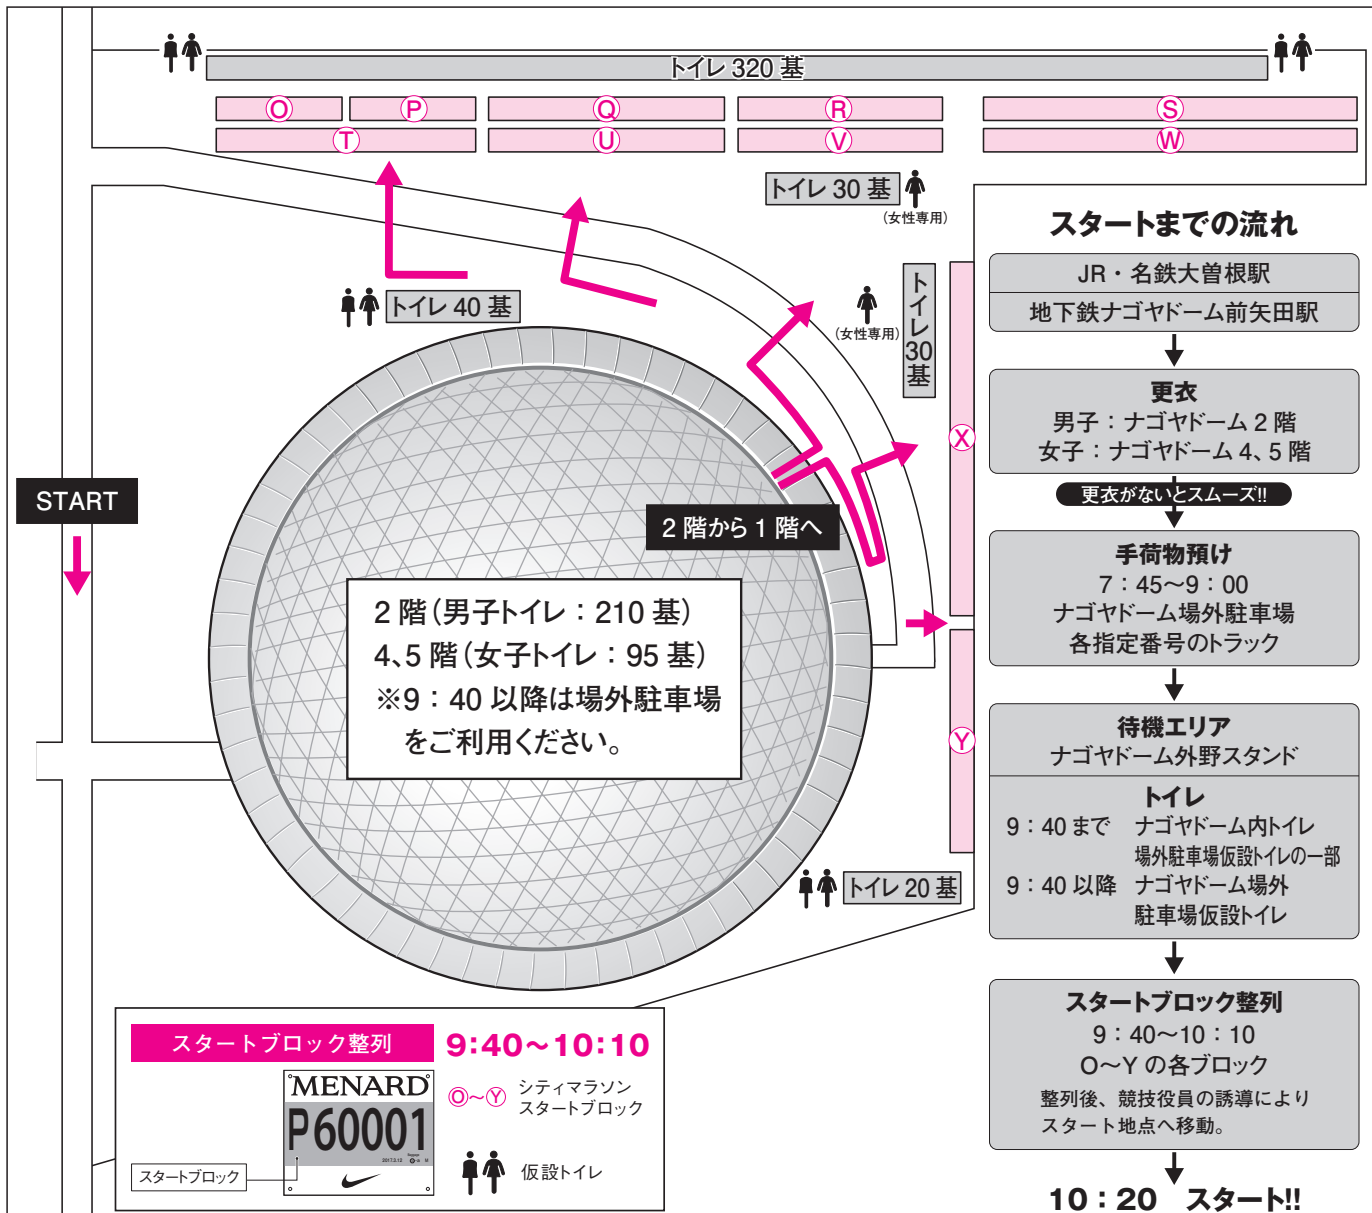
トイレ 320 基

O P Q R S
T U V W

トイレ 30 基
(女性専用)

トイレ 40 基

(女性専用)

トイレ30基

X

START

2 階から 1 階へ

2 階(男子トイレ:210 基)
4、5 階(女子トイレ:95 基)
※9:40 以降は場外駐車場
をご利用ください。

Y

トイレ 20 基

スタートまでの流れ

JR・名鉄大曽根駅
地下鉄ナゴヤドーム前矢田駅

更衣
男子:ナゴヤドーム 2 階
女子:ナゴヤドーム 4、5 階

更衣がないとスムーズ!!

手荷物預け
7:45〜9:00
ナゴヤドーム場外駐車場
各指定番号のトラック

待機エリア
ナゴヤドーム外野スタンド

トイレ
9:40 まで ナゴヤドーム内トイレ
場外駐車場仮設トイレの一部
9:40 以降 ナゴヤドーム場外
駐車場仮設トイレ

スタートブロック整列
9:40〜10:10
O〜Y の各ブロック
整列後、競技役員の誘導により
スタート地点へ移動。

10:20 スタート!!

スタートブロック整列 9:40〜10:10

MENARD
P60001

スタートブロック

O〜Y シティマラソン
スタートブロック

仮設トイレ